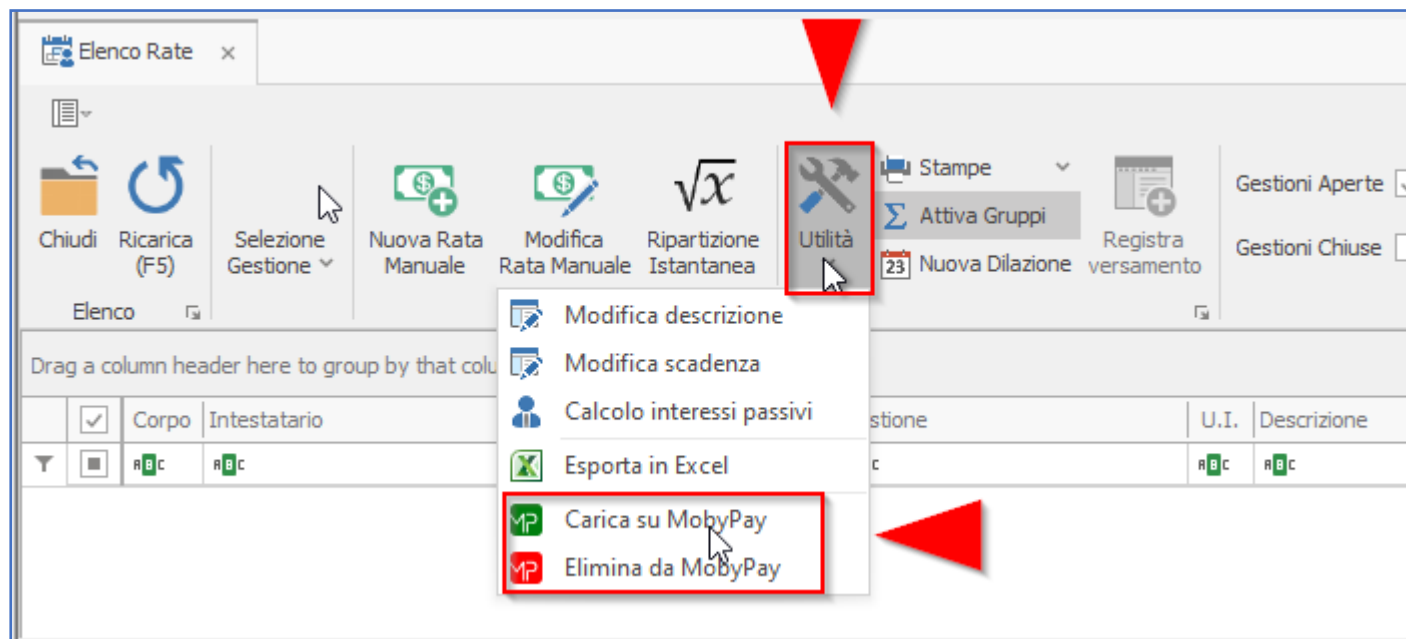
Elenco Rate ×

Chiudi

Ricarica (F5)

Elenco

Selezione Gestione

Nuova Rata Manuale

Modifica Rata Manuale

$\sqrt{x}$

Ripartizione Istantanea

Utilità

Stampe

Attiva Gruppi

23 Nuova Dilazione

Registra versamento

Gestioni Aperte

Gestioni Chiuse

Modifica descrizione

Modifica scadenza

Calcolo interessi passivi

Esporta in Excel

Carica su MobyPay

Elimina da MobyPay

Drag a column header here to group by that colu

Corpo | Intestatario | stione | U.I. | Descrizione